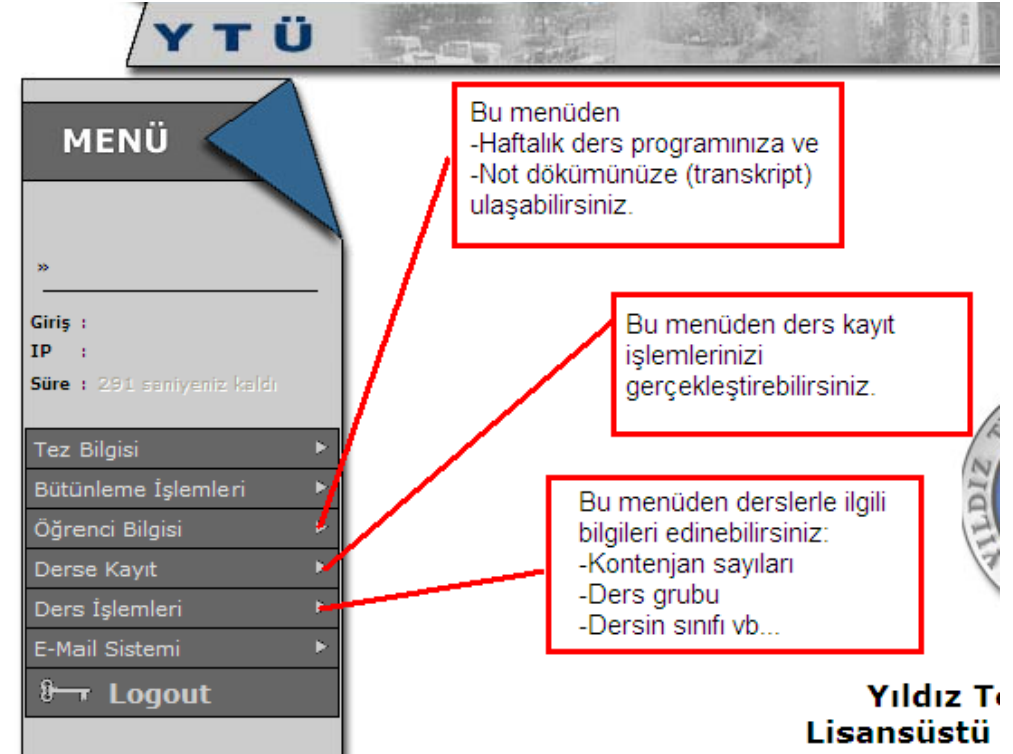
YTÜ

MENÜ

»

Giriş :
IP :
Süre : 291 saniyeniz kaldı

Tez Bilgisi
Bütünleme İşlemleri
Öğrenci Bilgisi
Derse Kayıt
Ders İşlemleri
E-Mail Sistemi
Logout

Bu menüden
-Haftalık ders programınıza ve
-Not dökümünüze (transkript) ulaşabilirsiniz.

Bu menüden ders kayıt işlemlerinizi gerçekleştirebilirsiniz.

Bu menüden derslerle ilgili bilgileri edinebilirsiniz:
-Kontenjan sayıları
-Ders grubu
-Dersin sınıfı vb...

Yıldız Te
Lisansüstü